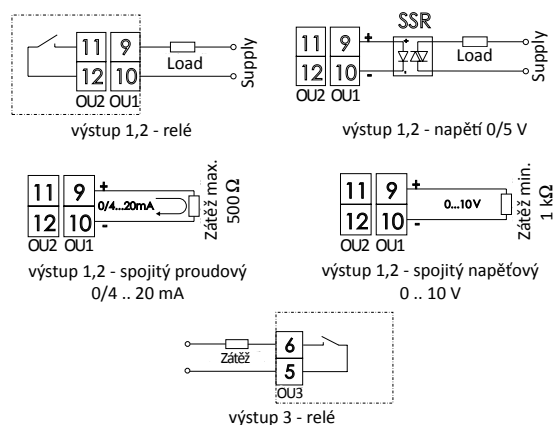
11 9
12 10
OU2 OU1
Load
Supply
výstup 1,2 - relé

SSR
11 9
12 10
OU2 OU1
+
-
Load
Supply
výstup 1,2 - napětí 0/5 V

11 9
12 10
OU2 OU1
+
-
0/4...20mA
Zátěž max. 500 Ω
výstup 1,2 - spojitý proudový 0/4 .. 20 mA

11 9
12 10
OU2 OU1
+
-
0...10V
Zátěž min. 1 kΩ
výstup 1,2 - spojitý napěťový 0 .. 10 V

Zátěž
6
5
OU3
výstup 3 - relé